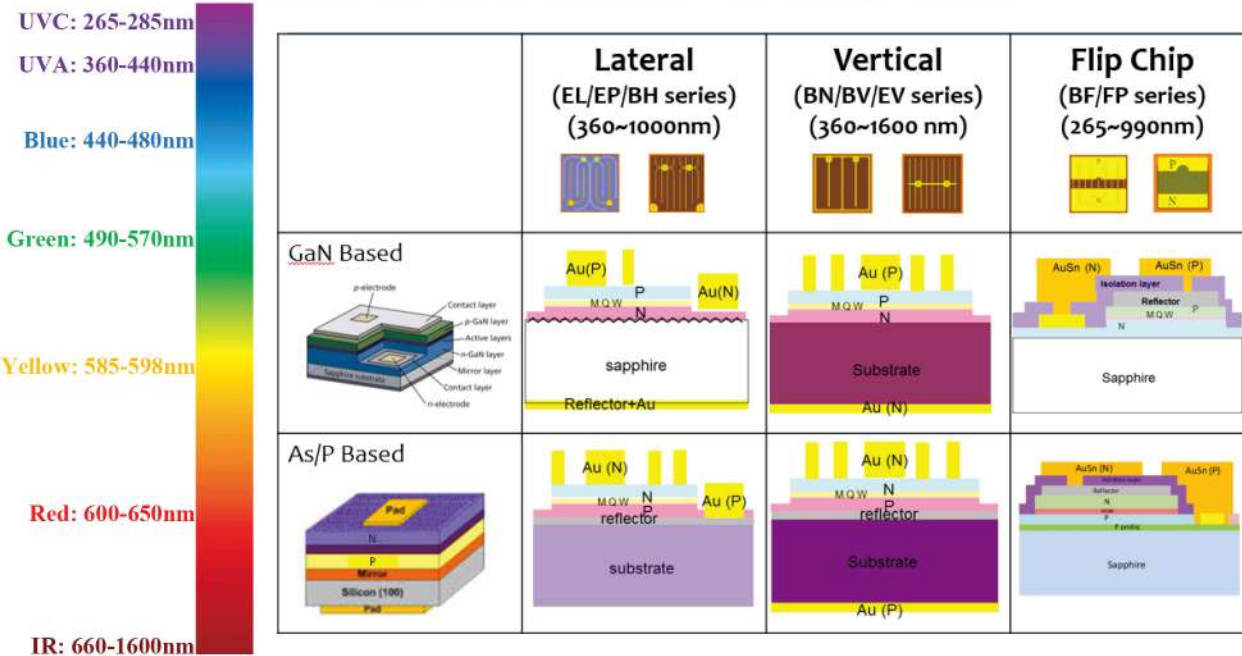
UVC: 265-285nm
UVA: 360-440nm
Blue: 440-480nm
Green: 490-570nm
Yellow: 585-598nm
Red: 600-650nm
IR: 660-1600nm

| | Lateral (EL/EP/BH series) (360~1000nm) | Vertical (BN/BV/EV series) (360~1600 nm) | Flip Chip (BF/FP series) (265~990nm) |
|---|---|---|---|
| | | | P N |
| GaN Based p-electrode Contact layer p-GaN layer Active layers n-GaN layer Mirror layer Sapphire substrate Contact layer n-electrode | Au(P) P MQW N Au(N) sapphire Reflector+Au | Au (P) MQW P N Substrate Au (N) | AuSn (N) AuSn (P) Isolation layer Reflector MQW P N Sapphire |
| As/P Based Pad N P Mirror Silicon (100) Pad | Au (N) MQW N P Au (P) reflector substrate | Au (N) MQW N P reflector Substrate Au (P) | AuSn (N) AuSn (P) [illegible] Reflector N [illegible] P P ontho Sapphire |